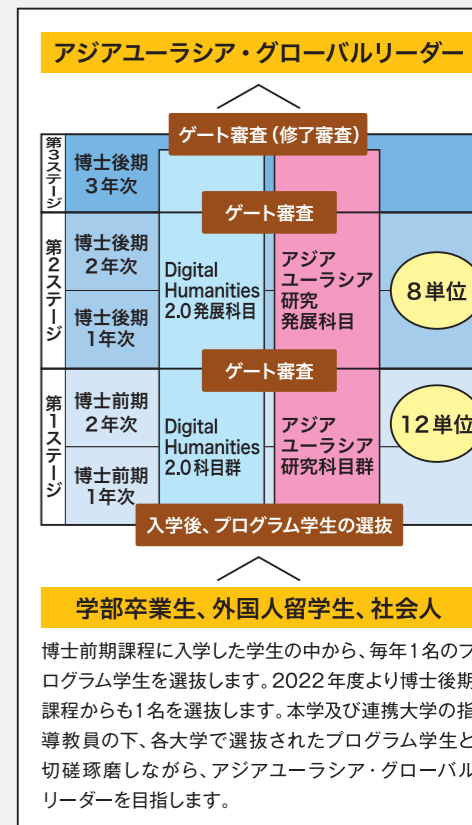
アジアユーラシア・グローバルリーダー

ゲート審査（修了審査）

| 第3ステージ | 博士後期 3年次 | | | |
|---|---|---|---|---|
| 第2ステージ | 博士後期 2年次 | Digital Humanities 2.0発展科目 | アジアユーラシア研究発展科目 | 8単位 |
| | 博士後期 1年次 | | | |
| 第1ステージ | 博士前期 2年次 | Digital Humanities 2.0科目群 | アジアユーラシア研究科目群 | 12単位 |
| | 博士前期 1年次 | | | |

ゲート審査

ゲート審査

入学後、プログラム学生の選抜

学部卒業生、外国人留学生、社会人

博士前期課程に入学した学生の中から、毎年1名のプログラム学生を選抜します。2022年度より博士後期課程からも1名を選抜します。本学及び連携大学の指導教員の下、各大学で選抜されたプログラム学生と切磋琢磨しながら、アジアユーラシア・グローバルリーダーを目指します。